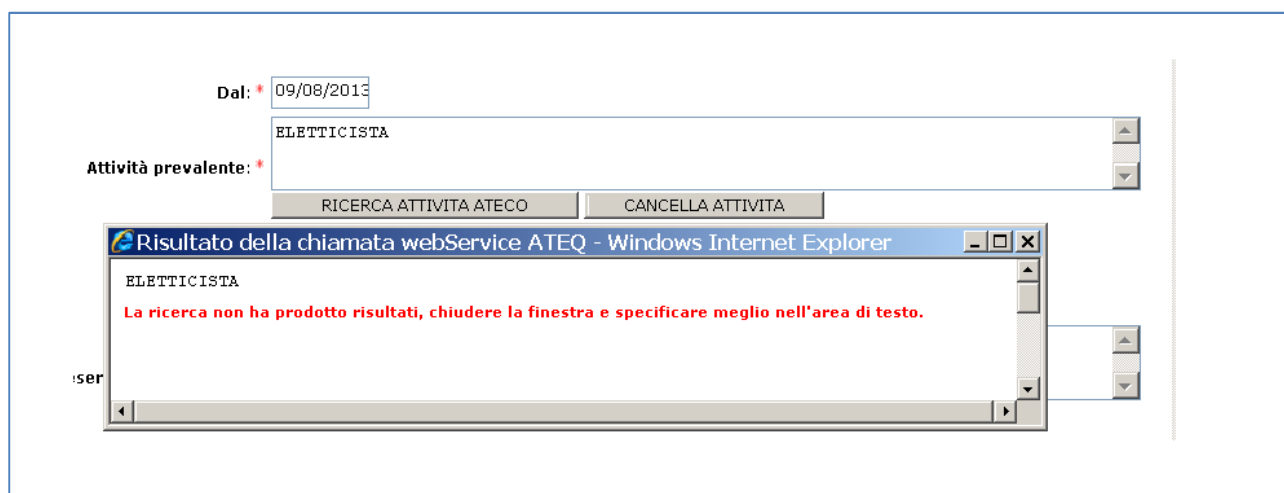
Dal: * 09/08/2013

Attività prevalente: * ELETTICISTA

RICERCA ATTIVITA ATECO
CANCELLA ATTIVITA

Risultato della chiamata webService ATEQ - Windows Internet Explorer

ELETTICISTA

La ricerca non ha prodotto risultati, chiudere la finestra e specificare meglio nell'area di testo.

eser